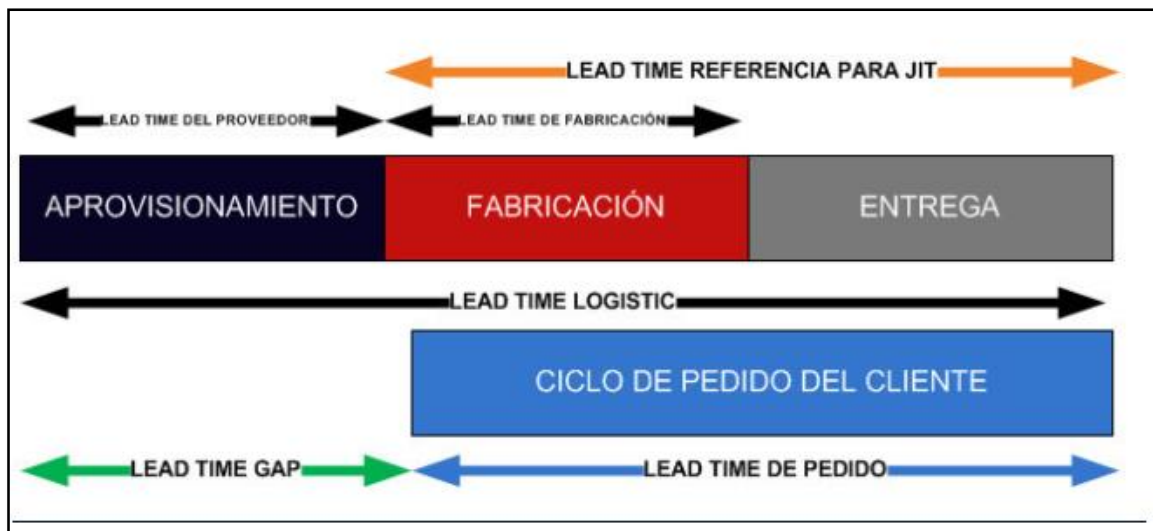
LEAD TIME REFERENCIA PARA JIT

LEAD TIME DEL PROVEEDOR

LEAD TIME DE FABRICACIÓN

APROVISIONAMIENTO

FABRICACIÓN

ENTREGA

LEAD TIME LOGISTIC

CICLO DE PEDIDO DEL CLIENTE

LEAD TIME GAP

LEAD TIME DE PEDIDO